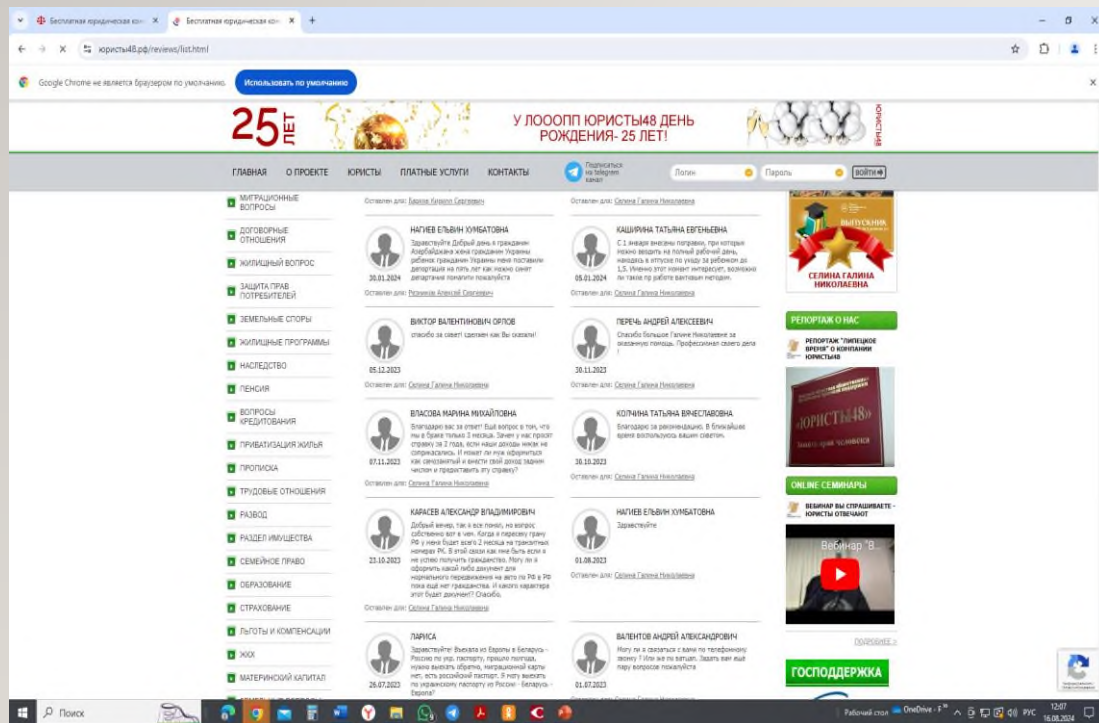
Бесплатная юридическая кон × Бесплатная юридическая кон ×

юристы48.рф/reviews/list.html

Google Chrome не является браузером по умолчанию. Использовать по умолчанию

25 ЛЕТ

У ЛООООП ЮРИСТЫ48 ДЕНЬ РОЖДЕНИЯ- 25 ЛЕТ!

ЮРИСТЫ48

ГЛАВНАЯ О ПРОЕКТЕ ЮРИСТЫ ПЛАТНЫЕ УСЛУГИ КОНТАКТЫ Подписаться на telegram канал Логин Пароль ВОЙТИ

МИГРАЦИОННЫЕ ВОПРОСЫ
ДОГОВОРНЫЕ ОТНОШЕНИЯ
ЖИЛИЩНЫЙ ВОПРОС
ЗАЩИТА ПРАВ ПОТРЕБИТЕЛЕЙ
ЗЕМЕЛЬНЫЕ СПОРЫ
ЖИЛИЩНЫЕ ПРОГРАММЫ
НАСЛЕДСТВО
ПЕНСИЯ
ВОПРОСЫ КРЕДИТОВАНИЯ
ПРИВАТИЗАЦИЯ ЖИЛЬЯ
ПРОПИСКА
ТРУДОВЫЕ ОТНОШЕНИЯ
РАЗВОД
РАЗДЕЛ ИМУЩЕСТВА
СЕМЕЙНОЕ ПРАВО
ОБРАЗОВАНИЕ
СТРАХОВАНИЕ
ЛЬГОТЫ И КОМПЕНСАЦИИ
ЖКХ
МАТЕРИНСКИЙ КАПИТАЛ

Оставлен для: Бирюков Кирилл Сергеевич

НАГИЕВ ЕЛЬВИН ХУМБАТОВНА
Здравствуйте Добрый день в гражданин Азербайджана жена гражданин Украины ребенок гражданин Украины мене поставили депортация на пять лет как можно снят депортацию помогите пожалуйста
30.01.2024
Оставлен для: Резников Алексей Сергеевич

Оставлен для: Селина Галина Николаевна

КАШИРИНА ТАТЬЯНА ЕВГЕНЬЕВНА
С 1 января внесены поправки, при которых можно входить на полный рабочий день, находясь в отпуске по уходу за ребенком до 1,5. Именно этот момент интересует, возможно ли также по работе вахтовым методом.
05.01.2024
Оставлен для: Селина Галина Николаевна

ВИКТОР ВАЛЕНТИНОВИЧ ОРЛОВ
спасибо за совет! сделаем как Вы сказали!
05.12.2023
Оставлен для: Селина Галина Николаевна

ПЕРЕЧЬ АНДРЕЙ АЛЕКСЕЕВИЧ
Спасибо большое Галине Николаевне за оказанную помощь. Профессионал своего дела !
30.11.2023
Оставлен для: Селина Галина Николаевна

ВЛАСОВА МАРИНА МИХАЙЛОВНА
Благодарю вас за ответ! Ещё вопрос в том, что мы в браке только 3 месяца. Зачем у нас просят справку за 2 года, если наши доходы никак не соприкасались. И может ли муж оформиться как самозанятый и внести свой доход задним числом и предоставить эту справку?
07.11.2023
Оставлен для: Селина Галина Николаевна

КОЛЧИНА ТАТЬЯНА ВЯЧЕСЛАВОВНА
Благодарю за рекомендацию. В ближайшее время воспользуюсь вашим советом.
30.10.2023
Оставлен для: Селина Галина Николаевна

КАРАСЕВ АЛЕКСАНДР ВЛАДИМИРОВИЧ
Добрый вечер, так я все понял, но вопрос собственно вот в чем. Когда я пересеку грану РФ у меня будет всего 2 месяца на транзитных номерах РК. В этой связи как мне быть если я не успею получить гражданство. Могу ли я оформить какой либо документ для нормального передвижения на авто по Рф в РФ пока ещё нет гражданства. И какого характера этот будет документ? Спасибо.
23.10.2023
Оставлен для: Селина Галина Николаевна

НАГИЕВ ЕЛЬВИН ХУМБАТОВНА
Здравствуйте
01.08.2023
Оставлен для: Селина Галина Николаевна

ЛАРИСА
Здравствуйте! Выехала из Европы в Беларусь - Россию по укр. паспорту, прошла погоду, нужно выехать обратно, миграционной карты нет, есть российский паспорт. Я могу выехать по украинскому паспорту из России - Беларусь - Европа?
26.07.2023

ВАЛЕНТОВ АНДРЕЙ АЛЕКСАНДРОВИЧ
Могу ли я связаться с вами по телефонному звонку ? Или же по watsapp. Задать вам ещё пару вопросов пожалуйста
01.07.2023

ВЫПУСКНИК
СЕЛИНА ГАЛИНА НИКОЛАЕВНА

РЕПОРТАЖ О НАС
РЕПОРТАЖ "ЛИПЕЦКОЕ ВРЕМЯ" О КОМПАНИИ ЮРИСТЫ48
ЮРИСТЫ48

ONLINE СЕМИНАРЫ
ВЕБИНАР ВЫ СПРАШИВАЕТЕ - ЮРИСТЫ ОТВЕЧАЮТ
Вебинар "В...
ПОДРОБНЕЕ »

ГОСПОДДЕРЖКА

Поиск
Рабочий стол OneDrive РУС 12:07 16.08.2024